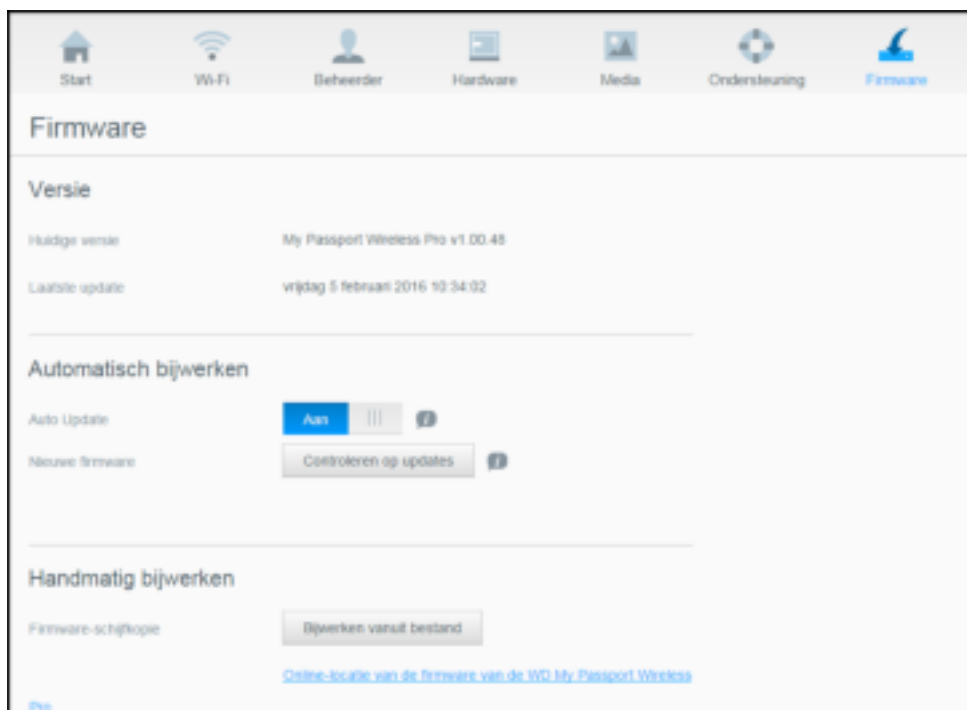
Start Wi-Fi Beheerder Hardware Media Ondersteuning Firmware

Firmware

Versie

Huidige versie My Passport Wireless Pro v1.00.48

Laatste update vrijdag 5 februari 2016 10:34:02

Automatisch bijwerken

Auto Update Aan |||

Nieuwe firmware Controleren op updates

Handmatig bijwerken

Firmware-schijfkopie Bijwerken vanuit bestand

Online-locatie van de firmware van de WD My Passport Wireless Pro